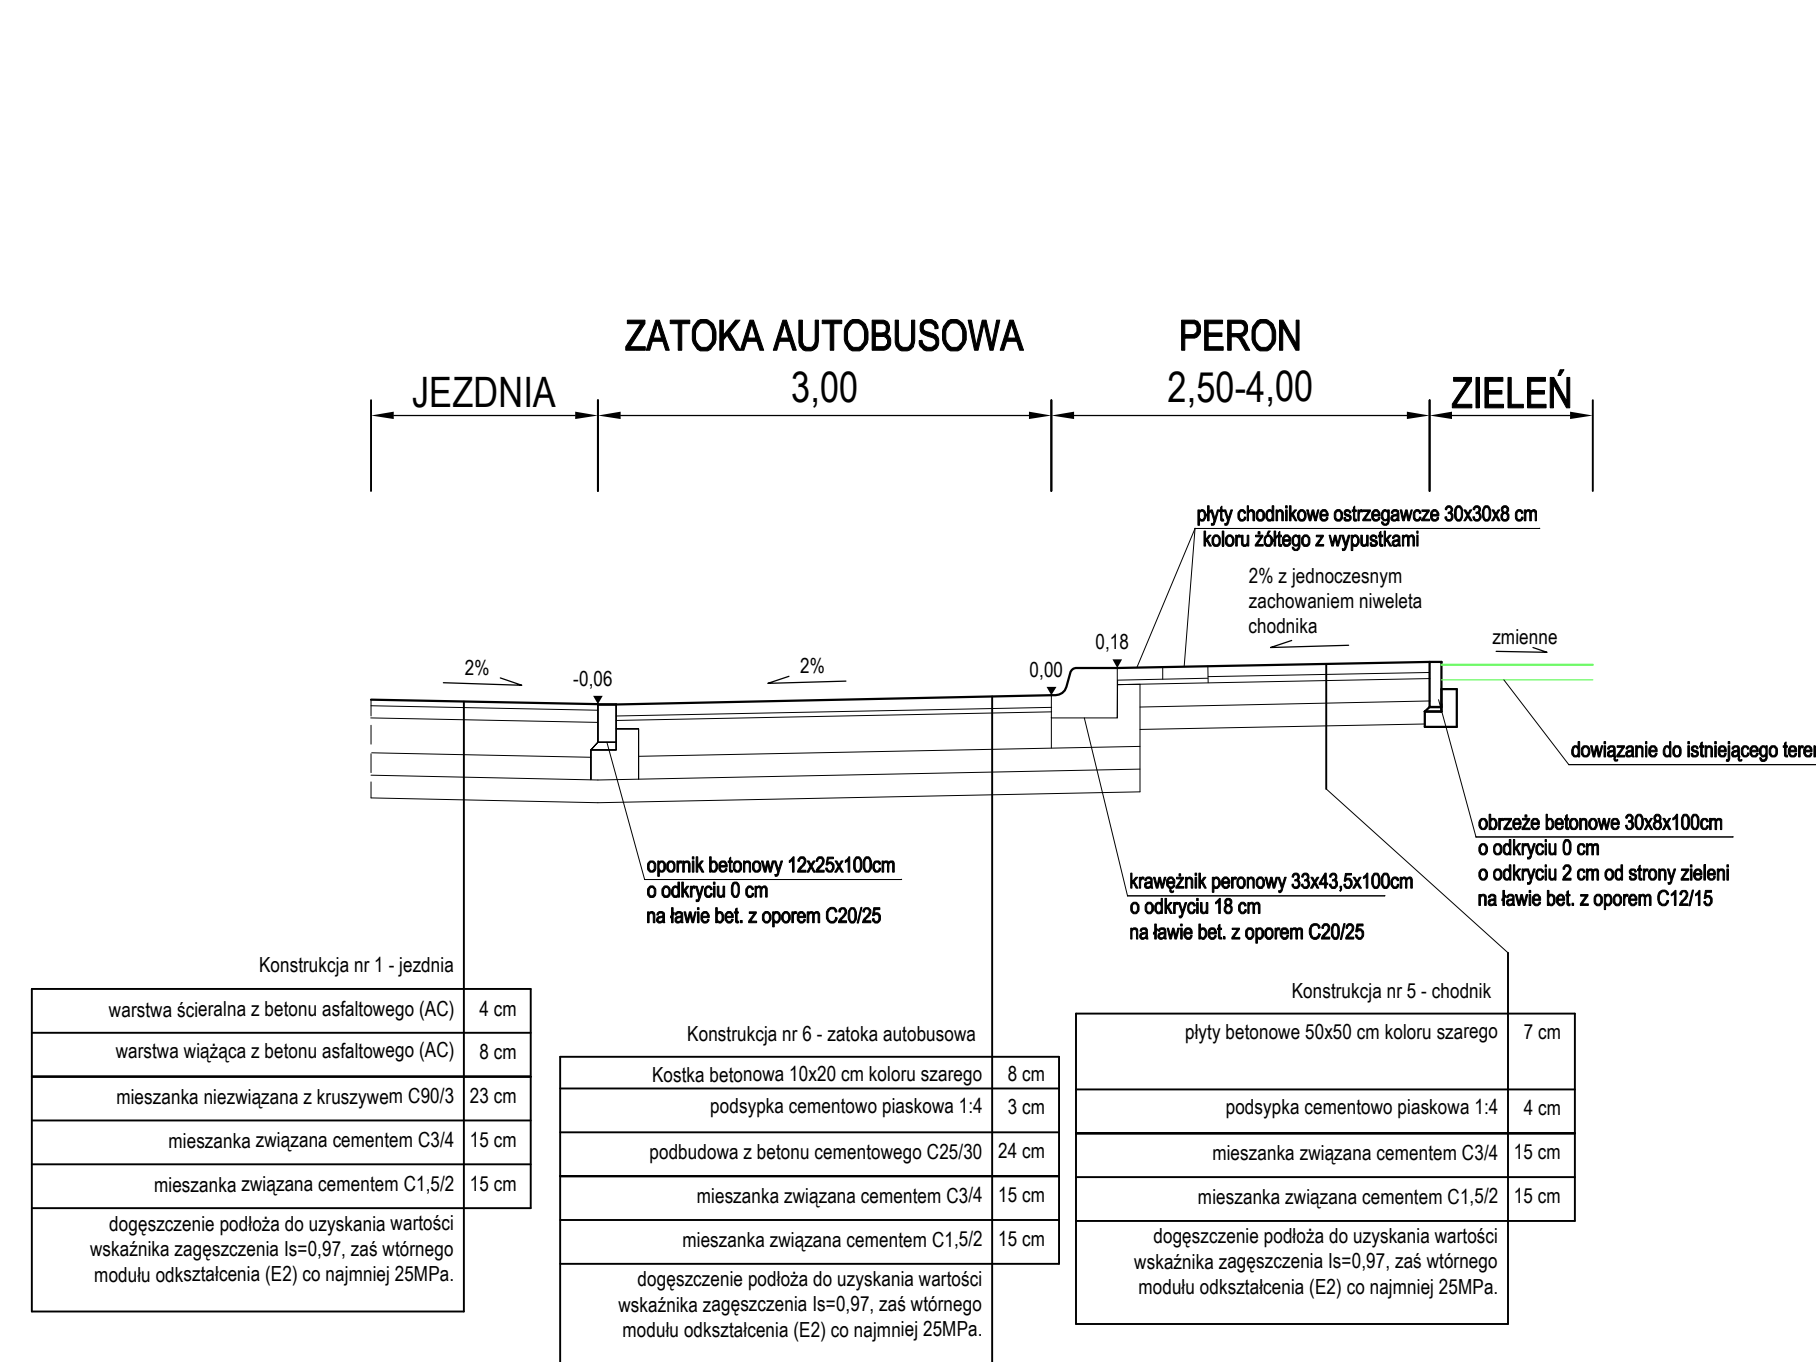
ZATOKA AUTOBUSOWA

PERON

JEZDNIA

3,00

2,50-4,00

ZIELEŃ

płyty chodnikowe ostrzegawcze 30x30x8 cm
koloru żółtego z wypustkami

2% z jednoczesnym zachowaniem niweleta chodnika

zmienne

0,18

0,00

2%

-0,06

2%

dowiązanie do istniejącego tere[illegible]

obrzeże betonowe 30x8x100cm
o odkryciu 0 cm
o odkryciu 2 cm od strony zieleni
na ławie bet. z oporem C12/15

opornik betonowy 12x25x100cm
o odkryciu 0 cm
na ławie bet. z oporem C20/25

krawężnik peronowy 33x43,5x100cm
o odkryciu 18 cm
na ławie bet. z oporem C20/25

Konstrukcja nr 1 - jezdnia

| warstwa ścieralna z betonu asfaltowego (AC) | 4 cm |
|---|---|
| warstwa wiążąca z betonu asfaltowego (AC) | 8 cm |
| mieszanka niezwiązana z kruszywem C90/3 | 23 cm |
| mieszanka związana cementem C3/4 | 15 cm |
| mieszanka związana cementem C1,5/2 | 15 cm |
| dogęszczenie podłoża do uzyskania wartości wskaźnika zagęszczenia Is=0,97, zaś wtórnego modułu odkształcenia (E2) co najmniej 25MPa. | |

Konstrukcja nr 6 - zatoka autobusowa

| Kostka betonowa 10x20 cm koloru szarego | 8 cm |
|---|---|
| podsypka cementowo piaskowa 1:4 | 3 cm |
| podbudowa z betonu cementowego C25/30 | 24 cm |
| mieszanka związana cementem C3/4 | 15 cm |
| mieszanka związana cementem C1,5/2 | 15 cm |
| dogęszczenie podłoża do uzyskania wartości wskaźnika zagęszczenia Is=0,97, zaś wtórnego modułu odkształcenia (E2) co najmniej 25MPa. | |

Konstrukcja nr 5 - chodnik

| płyty betonowe 50x50 cm koloru szarego | 7 cm |
|---|---|
| podsypka cementowo piaskowa 1:4 | 4 cm |
| mieszanka związana cementem C3/4 | 15 cm |
| mieszanka związana cementem C1,5/2 | 15 cm |
| dogęszczenie podłoża do uzyskania wartości wskaźnika zagęszczenia Is=0,97, zaś wtórnego modułu odkształcenia (E2) co najmniej 25MPa. | |